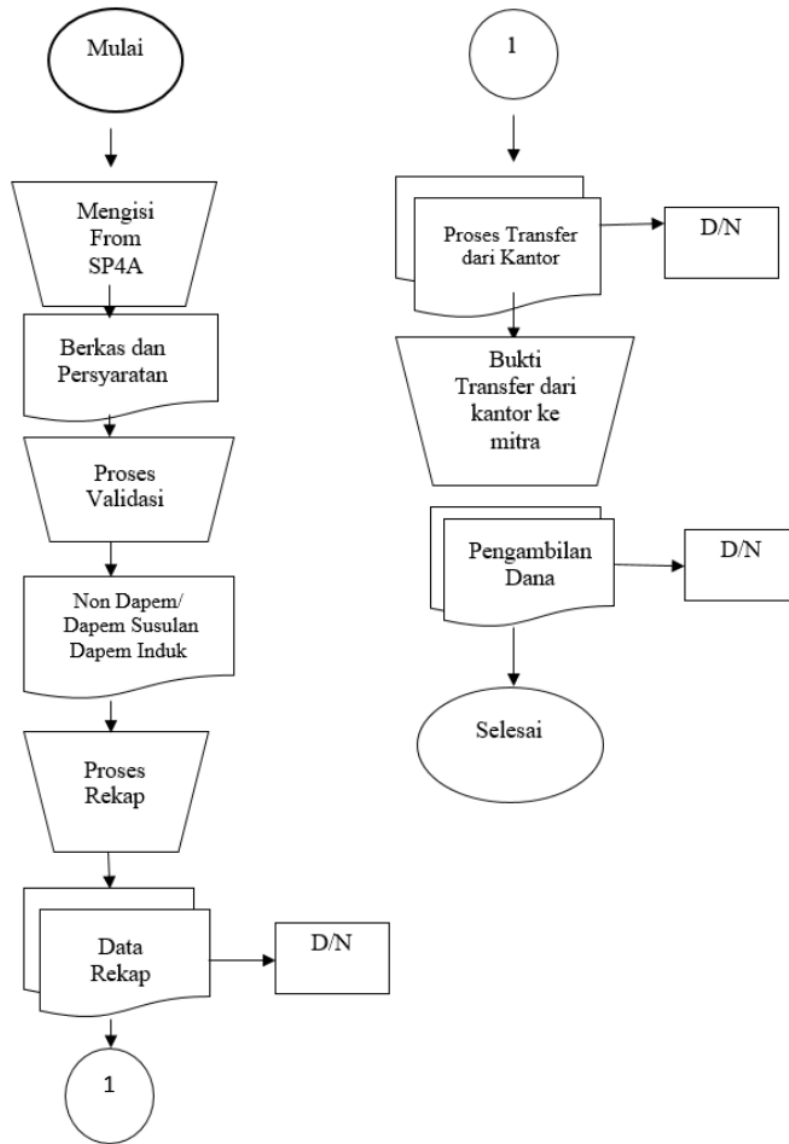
Mulai

Mengisi From SP4A

Berkas dan Persyaratan

Proses Validasi

Non Dapem/ Dapem Susulan Dapem Induk

Proses Rekap

Data Rekap

D/N

1

1

Proses Transfer dari Kantor

D/N

Bukti Transfer dari kantor ke mitra

Pengambilan Dana

D/N

Selesai